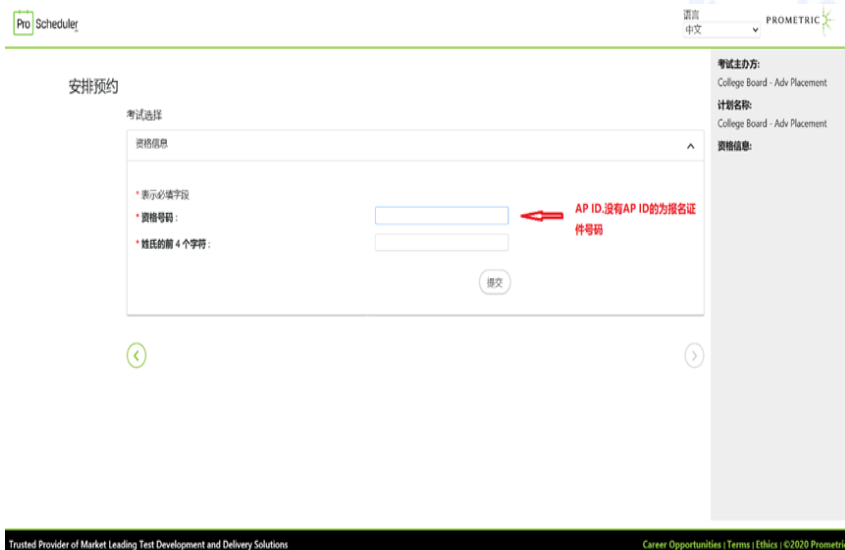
Pro Scheduler

语言
中文

PROMETRIC

安排预约

考试选择

资格信息

* 表示必填字段
* 资格号码：
* 姓氏的前 4 个字符：

提交

AP ID,没有AP ID的为报名证件号码

考试主办方:
College Board - Adv Placement
计划名称:
College Board - Adv Placement
资格信息:

Trusted Provider of Market Leading Test Development and Delivery Solutions

Career Opportunities | Terms | Ethics | ©2020 Prometri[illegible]